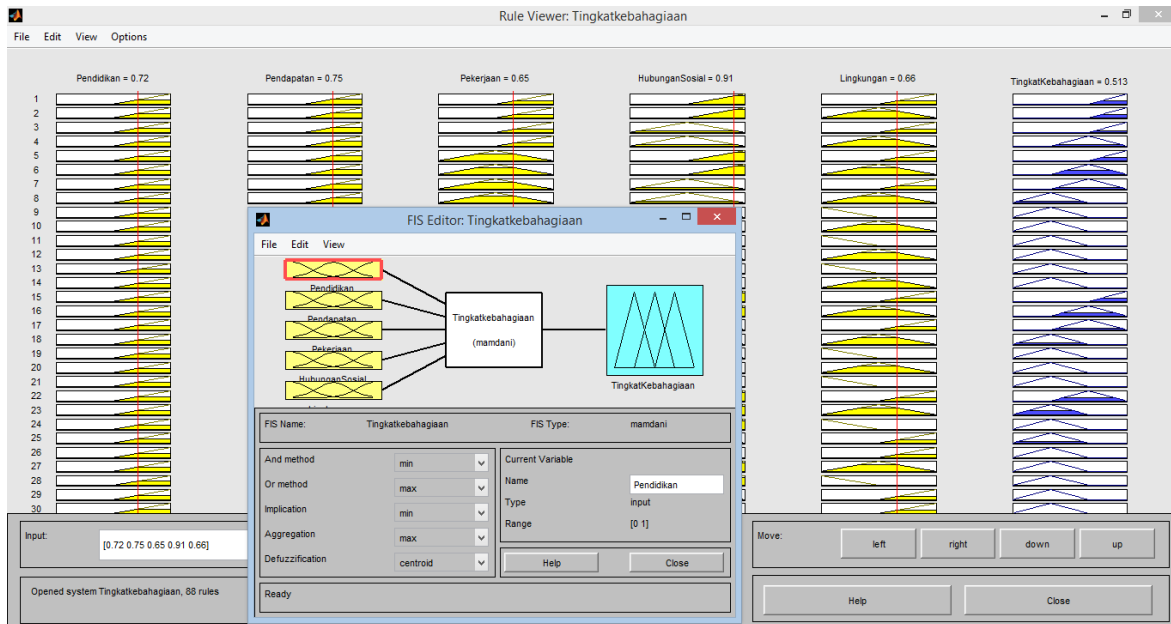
Rule Viewer: Tingkatkebahagiaan

File Edit View Options

Pendidikan = 0.72
Pendapatan = 0.75
Pekerjaan = 0.65
HubunganSosial = 0.91
Lingkungan = 0.66
TingkatKebahagiaan = 0.513

1
2
3
4
5
6
7
8
9
10
11
12
13
14
15
16
17
18
19
20
21
22
23
24
25
26
27
28
29
30

FIS Editor: Tingkatkebahagiaan

File Edit View

Pendidikan
Pendapatan
Pekerjaan
HubunganSosial

Tingkatkebahagiaan

(mamdani)

TingkatKebahagiaan

FIS Name: Tingkatkebahagiaan
FIS Type: mamdani

And method min
Or method max
Implication min
Aggregation max
Defuzzification centroid

Current Variable
Name Pendidikan
Type input
Range [0 1]

Help
Close

Ready

Input: [0.72 0.75 0.65 0.91 0.66]

Opened system Tingkatkebahagiaan, 88 rules

Move:
left
right
down
up

Help
Close